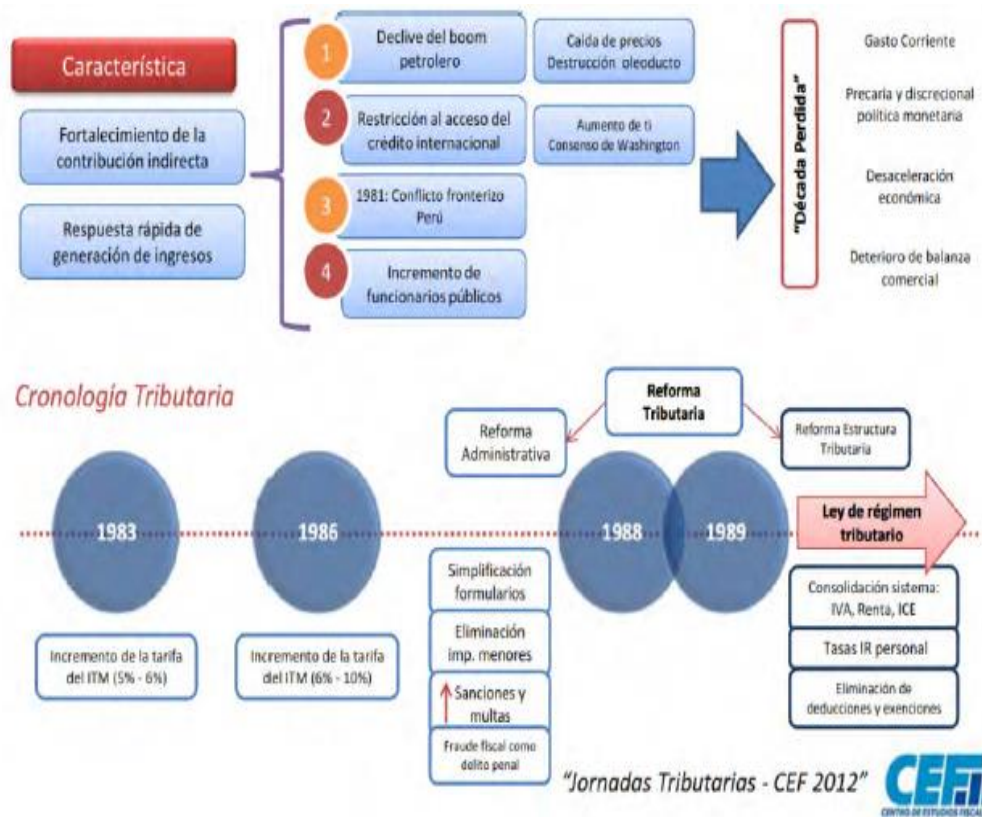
Característica

Fortalecimiento de la contribución indirecta

Respuesta rápida de generación de ingresos

1 Declive del boom petrolero

Caída de precios Destrucción oleoducto

2 Restricción al acceso del crédito internacional

Aumento de ti Consenso de Washington

3 1981: Conflicto fronterizo Perú

4 Incremento de funcionarios públicos

"Década Perdida"

Gasto Corriente

Precaria y discrecional política monetaria

Desaceleración económica

Deterioro de balanza comercial

Cronología Tributaria

Reforma Tributaria

Reforma Administrativa

Reforma Estructura Tributaria

1983

1986

1988

1989

Ley de régimen tributario

Incremento de la tarifa del ITM (5% - 6%)

Incremento de la tarifa del ITM (6% - 10%)

Simplificación formularios

Eliminación imp. menores

↑ Sanciones y multas

Fraude fiscal como delito penal

Consolidación sistema: IVA, Renta, ICE

Tasas IR personal

Eliminación de deducciones y exenciones

"Jornadas Tributarias - CEF 2012"

CEF

CENTRO DE ESTUDIOS FISCALES